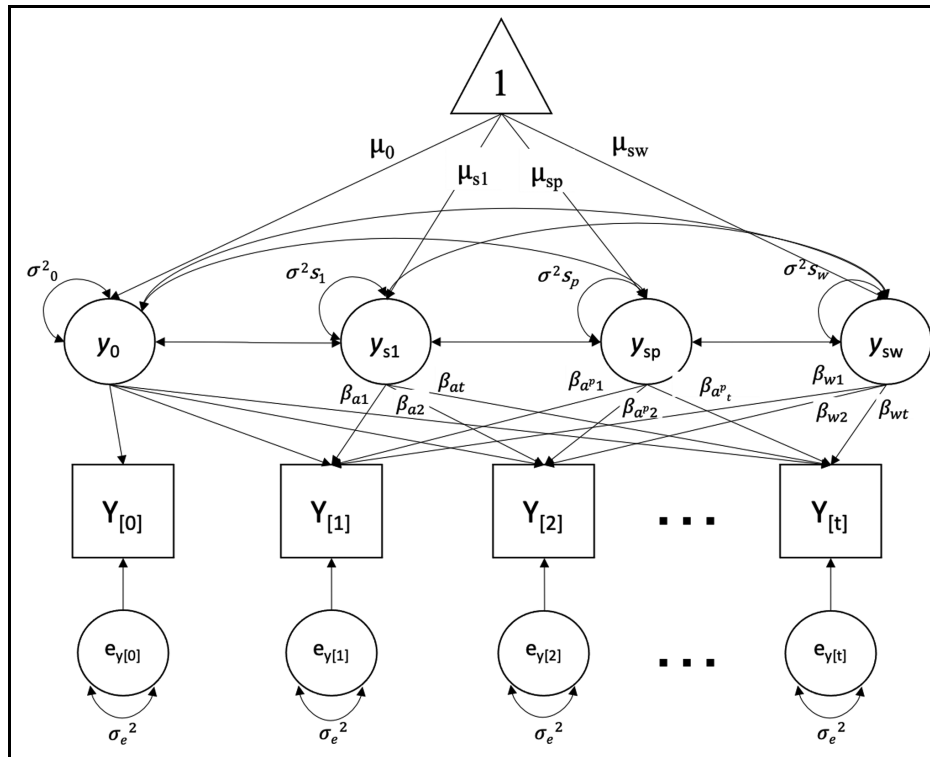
1

$\mu_0$

$\mu_{s1}$

$\mu_{sp}$

$\mu_{sw}$

$\sigma^2{}_0$

$\sigma^2 s_1$

$\sigma^2 s_p$

$\sigma^2 s_w$

$y_0$

$y_{s1}$

$y_{sp}$

$y_{sw}$

$\beta_{a1}$

$\beta_{at}$

$\beta_{a2}$

$\beta_{a^p 1}$

$\beta_{a^p t}$

$\beta_{a^p 2}$

$\beta_{w1}$

$\beta_{w2}$

$\beta_{wt}$

$Y_{[0]}$

$Y_{[1]}$

$Y_{[2]}$

...

$Y_{[t]}$

$e_{y[0]}$

$e_{y[1]}$

$e_{y[2]}$

...

$e_{y[t]}$

$\sigma_e{}^2$

$\sigma_e{}^2$

$\sigma_e{}^2$

$\sigma_e{}^2$